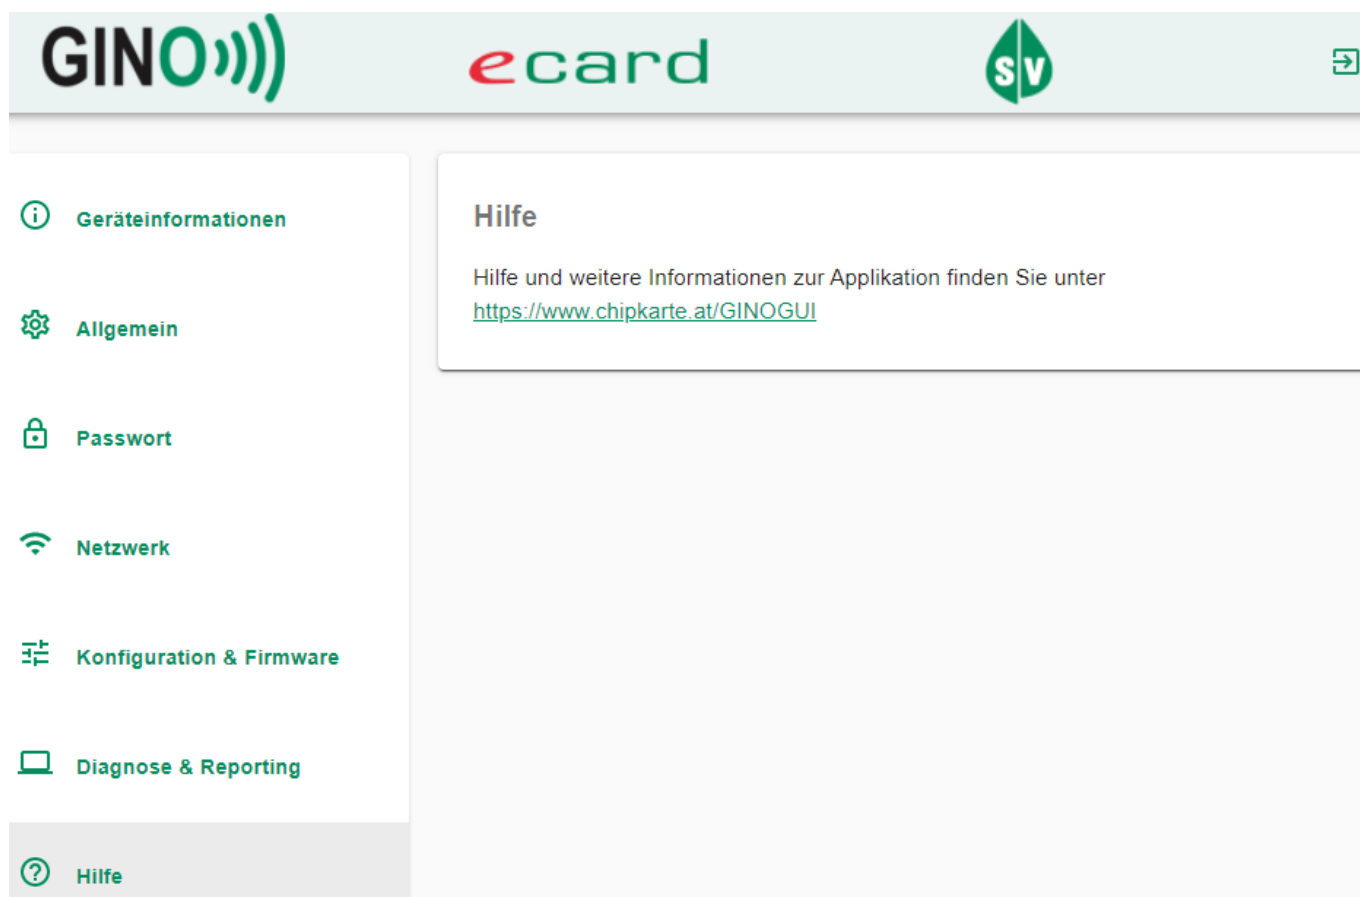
GINO

ecard

SV

Geräteinformationen

Allgemein

Passwort

Netzwerk

Konfiguration & Firmware

Diagnose & Reporting

Hilfe

Hilfe

Hilfe und weitere Informationen zur Applikation finden Sie unter https://www.chipkarte.at/GINOGUI